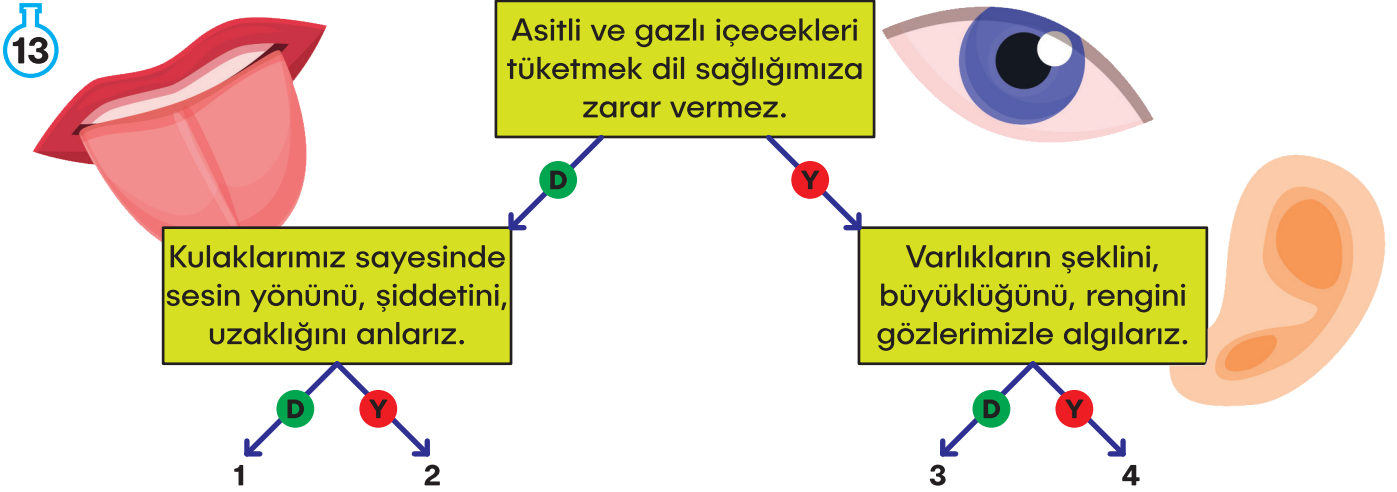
13

Asitli ve gazlı içecekleri tüketmek dil sağlığımıza zarar vermez.

D

Y

Kulaklarımız sayesinde sesin yönünü, şiddetini, uzaklığını anlarız.

Varlıkların şeklini, büyüklüğünü, rengini gözlerimizle algılarız.

D

Y

1

2

D

Y

3

4